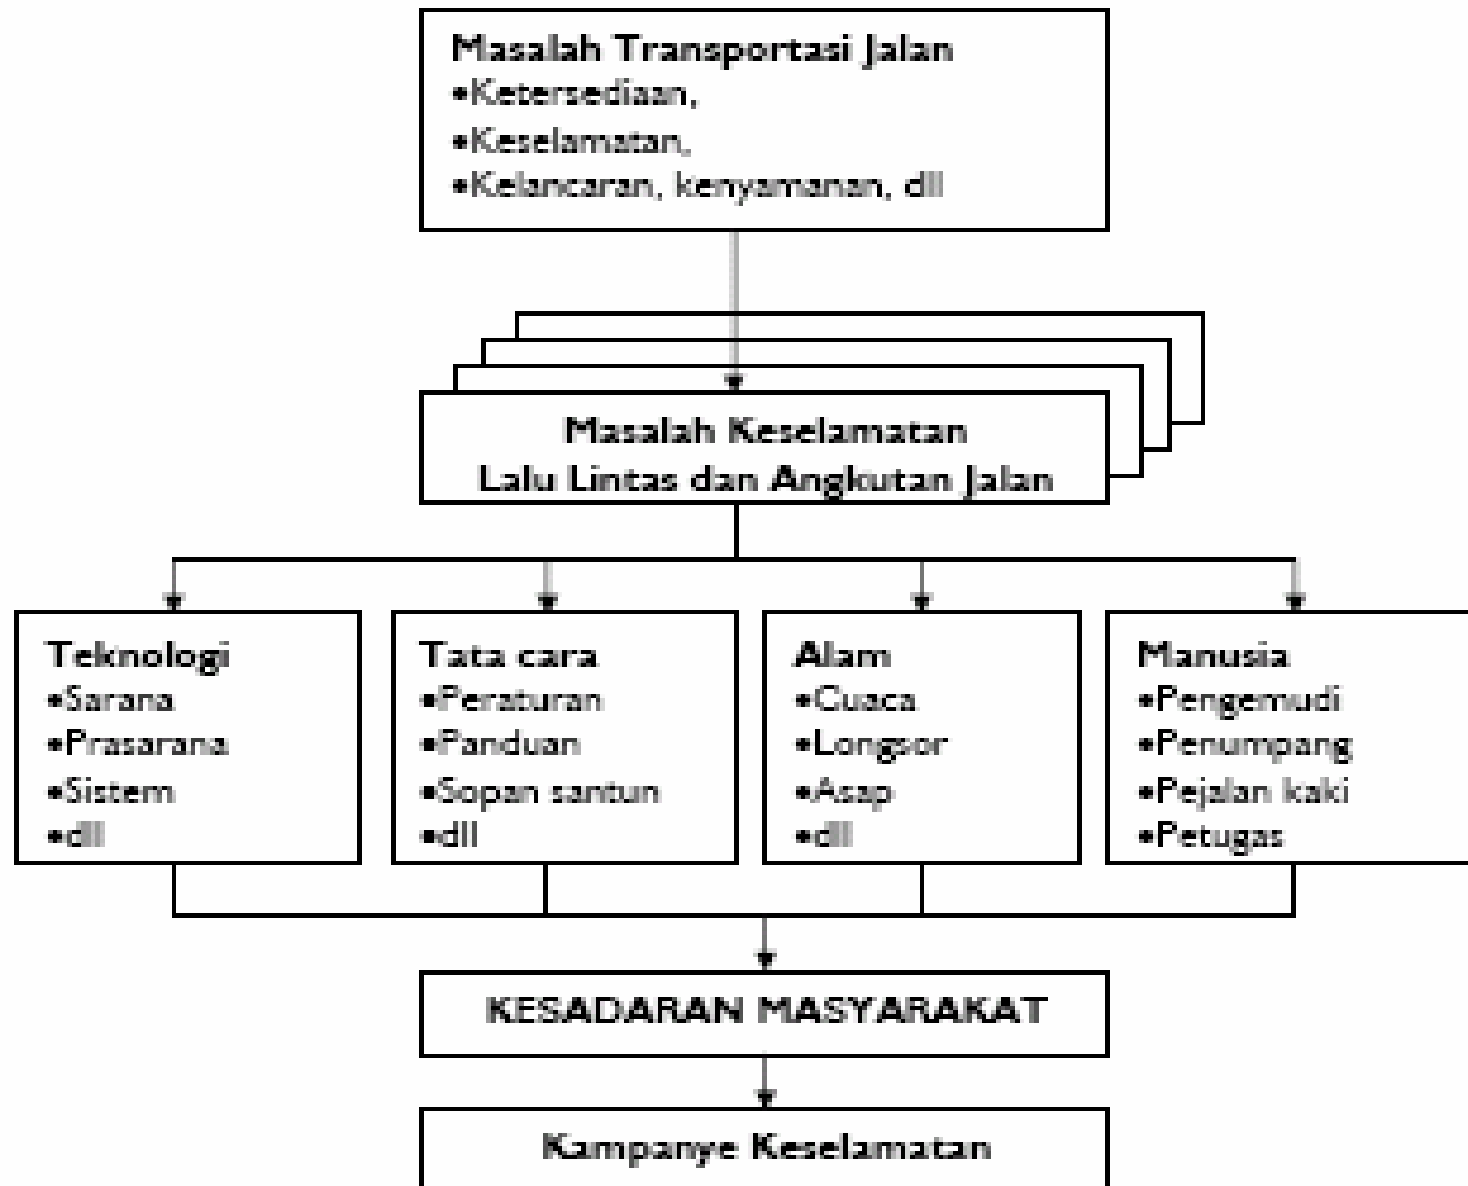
Masalah Transportasi Jalan
•Ketersediaan,
•Keselamatan,
•Kelancaran, kenyamanan, dll

Masalah Keselamatan
Lalu Lintas dan Angkutan Jalan

Teknologi
•Sarana
•Prasarana
•Sistem
•dll

Tata cara
•Peraturan
•Panduan
•Sopan santun
•dll

Alam
•Cuaca
•Longsor
•Asap
•dll

Manusia
•Pengemudi
•Penumpang
•Pejalan kaki
•Petugas

KESADARAN MASYARAKAT

Kampanye Keselamatan